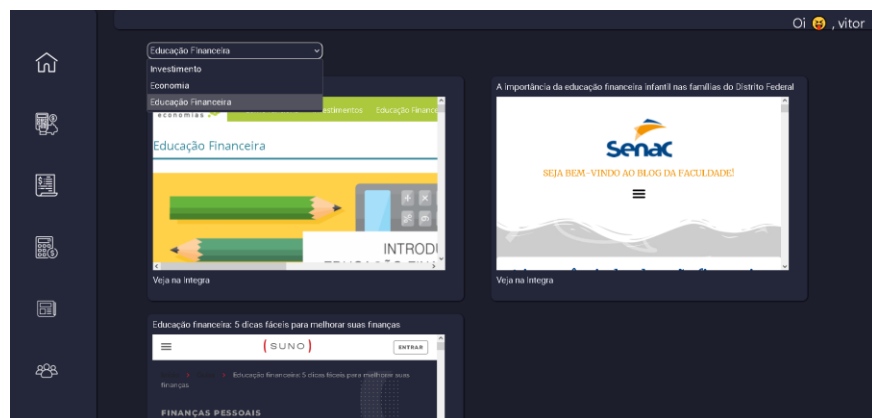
Oi 😝 , vitor

Educação Financeira

Investimento
Economia
Educação Financeira

economias
Investimentos Educação Financ
Educação Financeira
INTRODU

Veja na Integra

A importância da educação financeira infantil nas famílias do Distrito Federal

Senac
SEJA BEM-VINDO AO BLOG DA FACULDADE!

Veja na Integra

Educação financeira: 5 dicas fáceis para melhorar suas finanças

(SUNO)
ENTRAR
Educação financeira: 5 dicas fáceis para melhorar suas finanças
FINANÇAS PESSOAIS